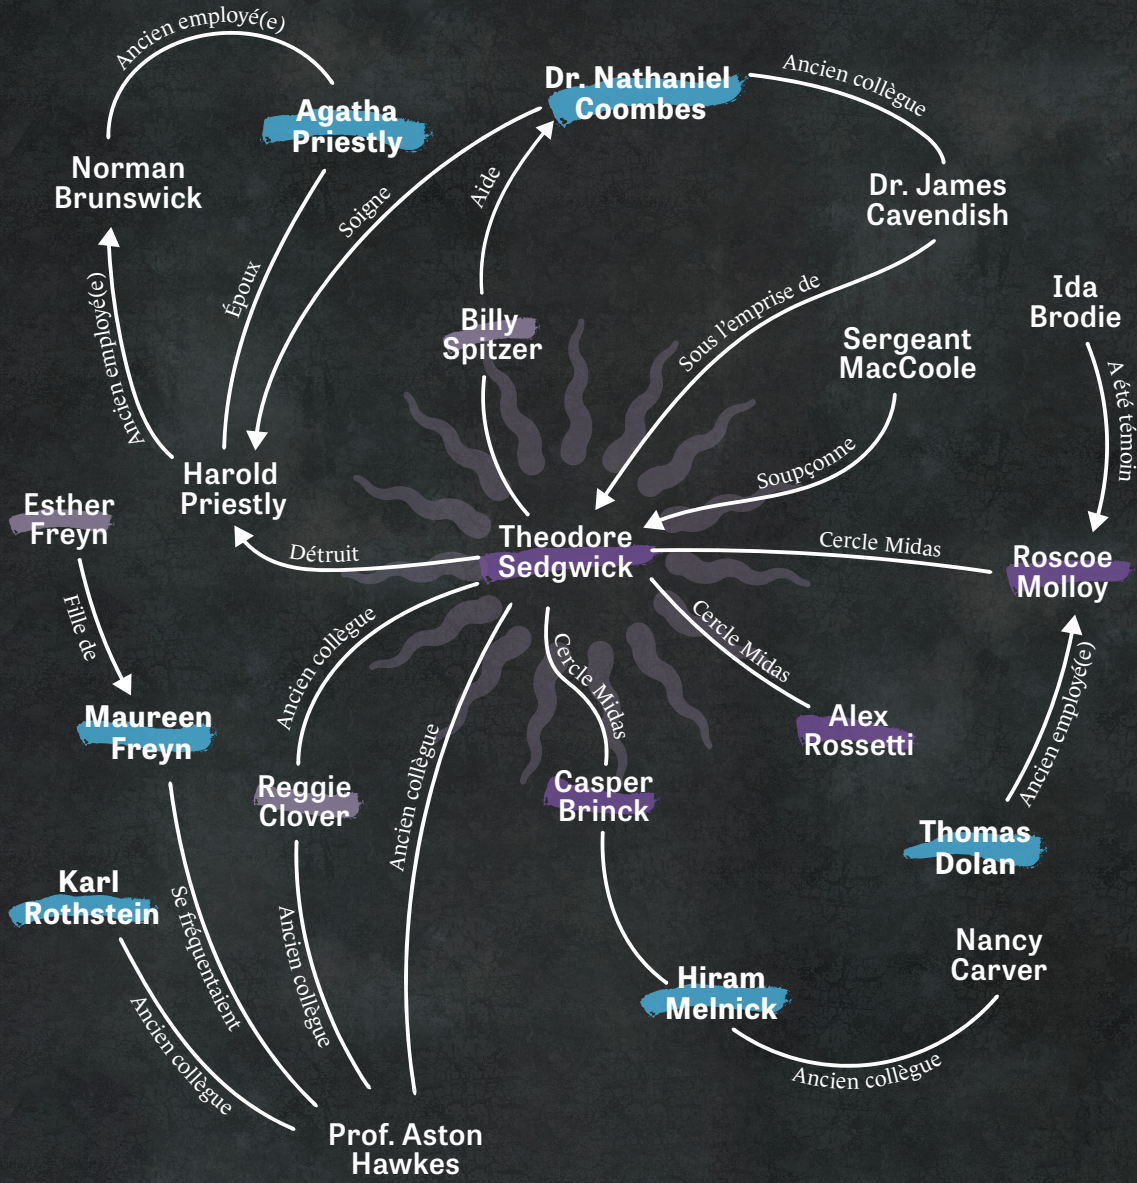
Ancien employé(e)

Agatha Priestly

Norman Brunswick

Dr. Nathaniel Coombes

Ancien collègue

Dr. James Cavendish

Aide

Soigne

Époux

Ancien employé(e)

Billy Spitzer

Sous l'emprise de

Sergeant MacCoole

Ida Brodie

A été témoin

Harold Priestly

Soupçonne

Esther Freyn

Theodore Sedgwick

Cercle Midas

Roscoe Molloy

Détruit

Fille de

Ancien collègue

Cercle Midas

Cercle Midas

Maureen Freyn

Alex Rossetti

Ancien collègue

Ancien employé(e)

Reggie Clover

Casper Brinck

Thomas Dolan

Karl Rothstein

Se fréquentaient

Ancien collègue

Nancy Carver

Hiram Melnick

Ancien collègue

Ancien collègue

Prof. Aston Hawkes